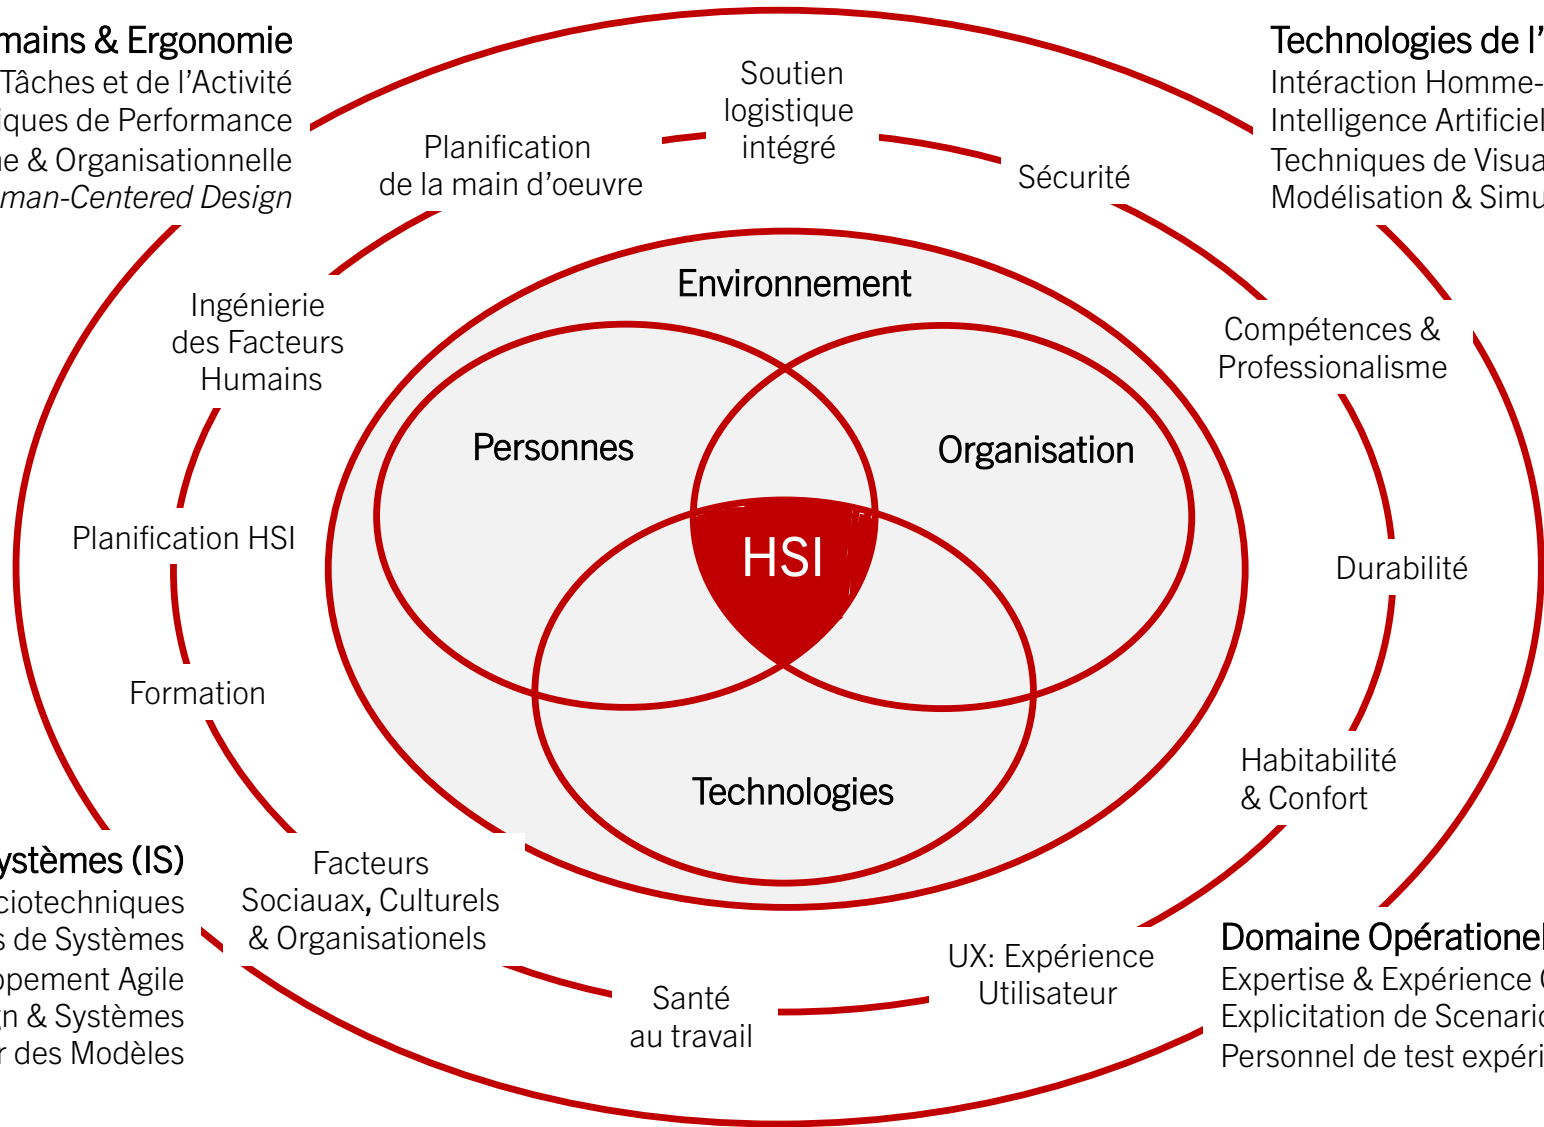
mains & Ergonomie
Tâches et de l'Activité
iques de Performance
e & Organisationnelle
man-Centered Design

Technologies de l'
Intéraction Homme-
Intelligence Artificiel
Techniques de Visua
Modélisation & Simu

Soutien logistique intégré

Planification de la main d'oeuvre

Sécurité

Ingénierie des Facteurs Humains

Compétences & Professionalisme

Planification HSI

Durabilité

Formation

Habitabilité & Confort

Environnement

Personnes

Organisation

HSI

Technologies

ystèmes (IS)
ciotechniques
s de Systèmes
ppement Agile
n & Systèmes
r des Modèles

Facteurs Sociauax, Culturels & Organisationels

Santé au travail

UX: Expérience Utilisateur

Domaine Opérationel
Expertise & Expérience
Explicitation de Scenari
Personnel de test expéri